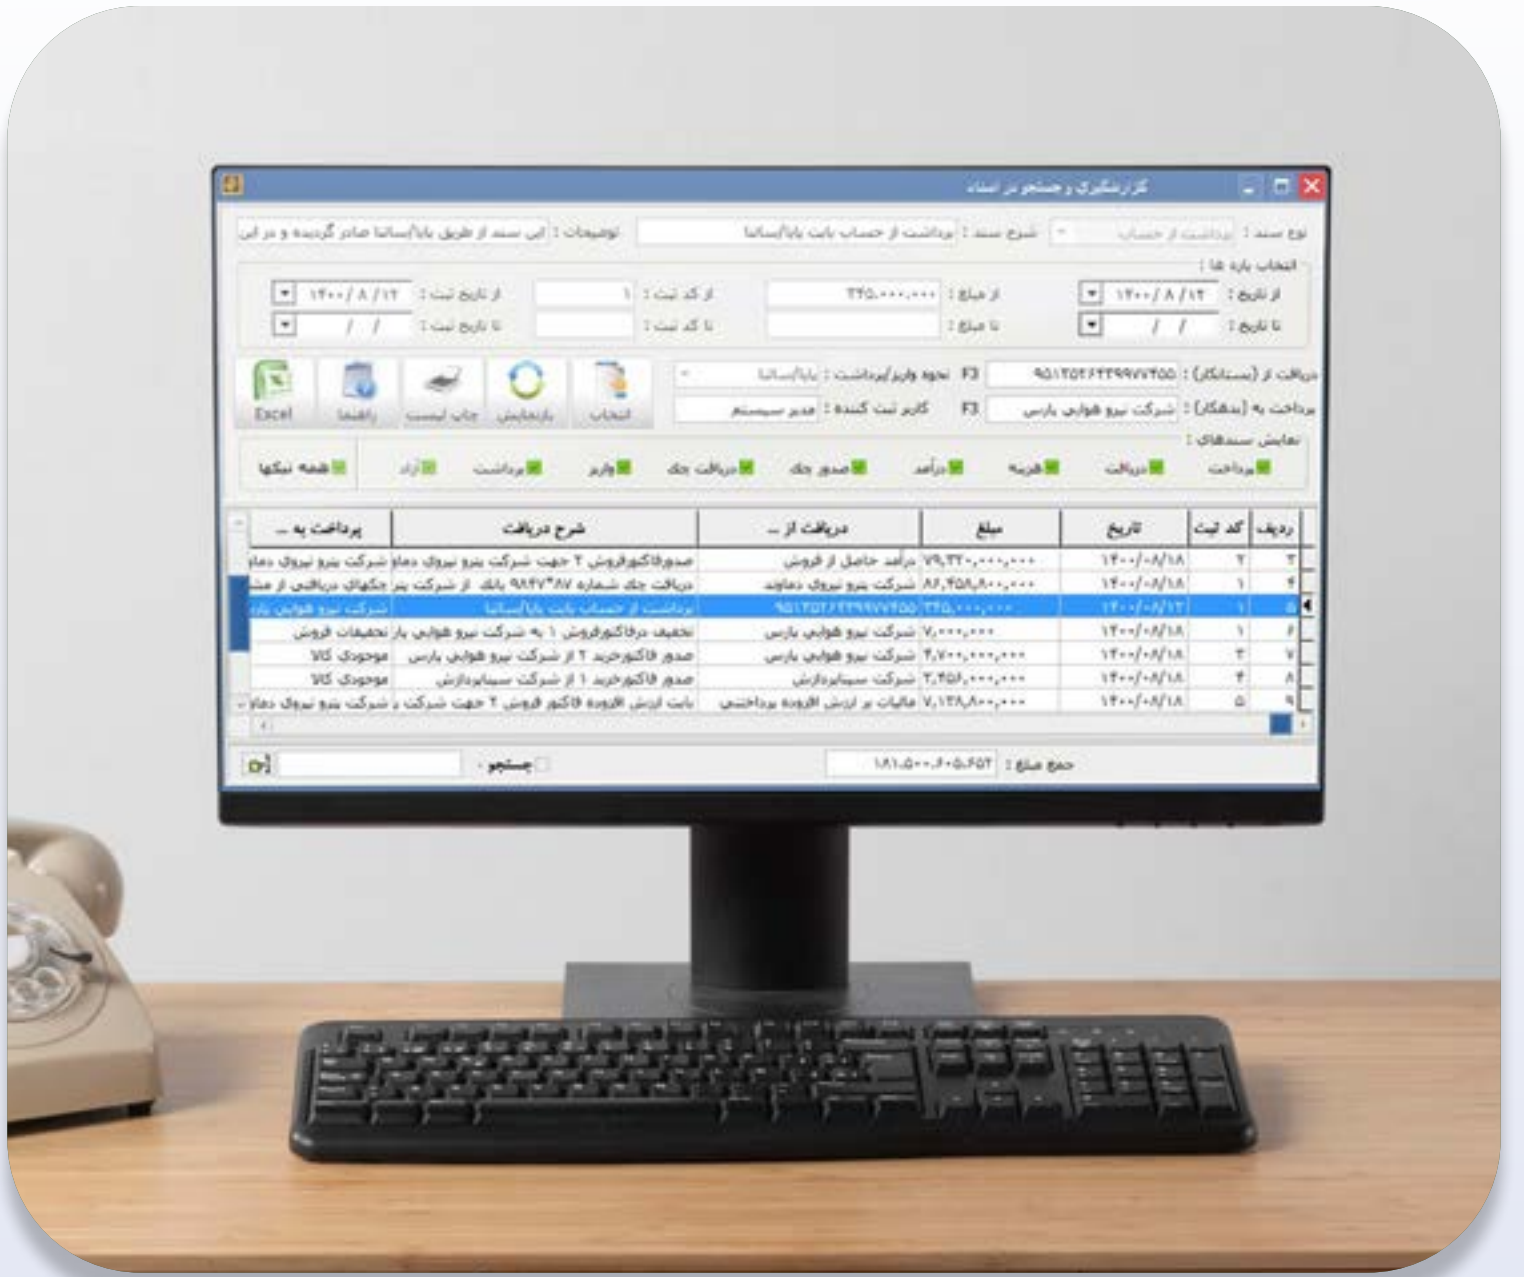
گزارشگیری و جستجو در اسناد

نوع سند : پرداخت از حساب
شرح سند : برداشت از حساب بابت پایا/ساتنا
توضیحات : این سند از طریق پایا/ساتنا صادر گردیده و در این

انتخاب بازه ها :
از تاریخ : ۱۴۰۰/ ۸ /۱۲
تا تاریخ : / /
از مبلغ : ۲۲۵,۰۰۰,۰۰۰
تا مبلغ :
از کد ثبت : ۱
تا کد ثبت :
از تاریخ ثبت : ۱۴۰۰/ ۸ /۱۲
تا تاریخ ثبت : / /

دریافت از (بستانکار) : ۹۵۱۲۵۲۶۲۲۹۹۷۷۴۵۵ F3
پرداخت به (بدهکار) : شرکت نیرو هوایی پارس F3
نحوه واریز/برداشت : پایا/ساتنا
کاربر ثبت کننده : مدیر سیستم

انتخاب
بازنمایش
چاپ لیست
راهنما
Excel

نمایش سندهای :
پرداخت
دریافت
هزینه
درآمد
صدور چک
دریافت چک
واریز
برداشت
آزاد
همه تیکها

| ردیف | کد ثبت | تاریخ | مبلغ | دریافت از ... | شرح دریافت | پرداخت به ... |
|---|---|---|---|---|---|---|
| ۳ | ۲ | ۱۴۰۰/۰۸/۱۸ | ۷۹,۳۲۰,۰۰۰,۰۰۰ | درآمد حاصل از فروش | صدورفاکتورفروش ۲ جهت شرکت نیرو نیروی دماو | شرکت نیرو نیروی دماو |
| ۴ | ۱ | ۱۴۰۰/۰۸/۱۸ | ۸۶,۴۵۸,۸۰۰,۰۰۰ | شرکت نیرو نیروی دماوند | دریافت چک شماره ۹۸۴۷*۸۷ بانک از شرکت نیر | چکهای دریافتی از مش |
| ۵ | ۱ | ۱۴۰۰/۰۸/۱۲ | ۲۲۵,۰۰۰,۰۰۰ | ۹۵۱۲۵۲۶۲۲۹۹۷۷۴۵۵ | برداشت از حساب بابت پایا/ساتنا | شرکت نیرو هوایی پار |
| ۶ | ۱ | ۱۴۰۰/۰۸/۱۸ | ۷,۰۰۰,۰۰۰ | شرکت نیرو هوایی پارس | تخفیف درفاکتورفروش ۱ به شرکت نیرو هوایی پار | تخفیفات فروش |
| ۷ | ۳ | ۱۴۰۰/۰۸/۱۸ | ۴,۷۰۰,۰۰۰,۰۰۰ | شرکت نیرو هوایی پارس | صدور فاکتورخرید ۲ از شرکت نیرو هوایی پارس | موجودی کالا |
| ۸ | ۴ | ۱۴۰۰/۰۸/۱۸ | ۲,۴۵۶,۰۰۰,۰۰۰ | شرکت سیناپردازش | صدور فاکتورخرید ۱ از شرکت سیناپردازش | موجودی کالا |
| ۹ | ۵ | ۱۴۰۰/۰۸/۱۸ | ۷,۱۲۸,۸۰۰,۰۰۰ | مالیات بر ارزش افزوده پرداختنی | بابت ارزش افزوده فاکتور فروش ۲ جهت شرکت ن | شرکت نیرو نیروی دماو |

جمع مبلغ : ۱۸۱,۵۰۰,۶۰۵,۶۵۲
جستجو :